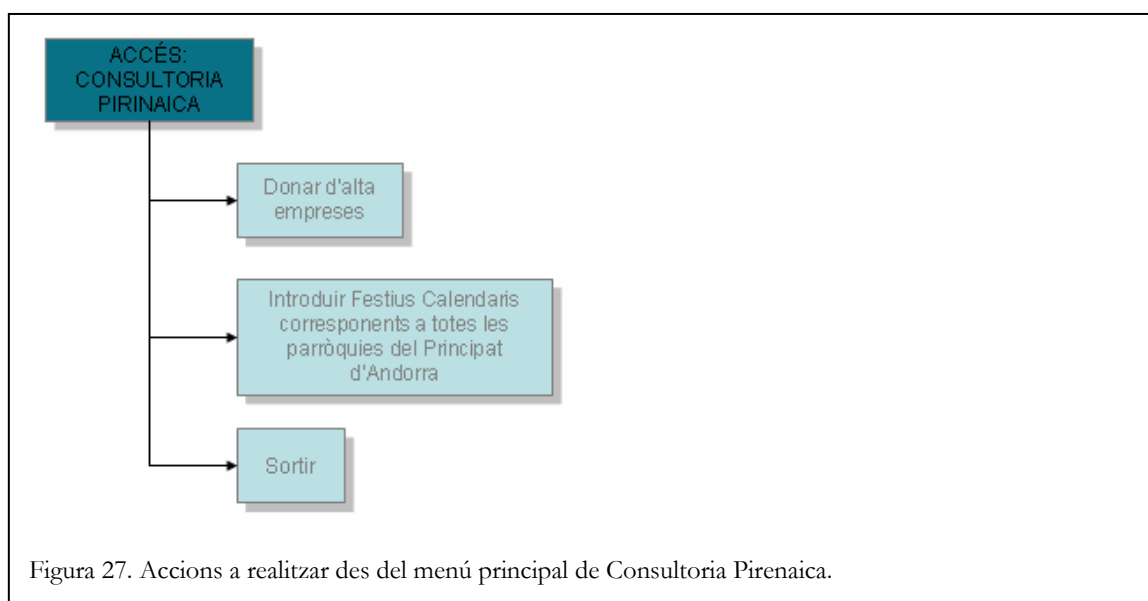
ACCÉS:
CONSULTORIA
PIRINAICA

Donar d'alta empreses

Introduir Festius Calendaris corresponents a totes les parròquies del Principat d'Andorra

Sortir

Figura 27. Accions a realitzar des del menú principal de Consultoria Pirenaica.